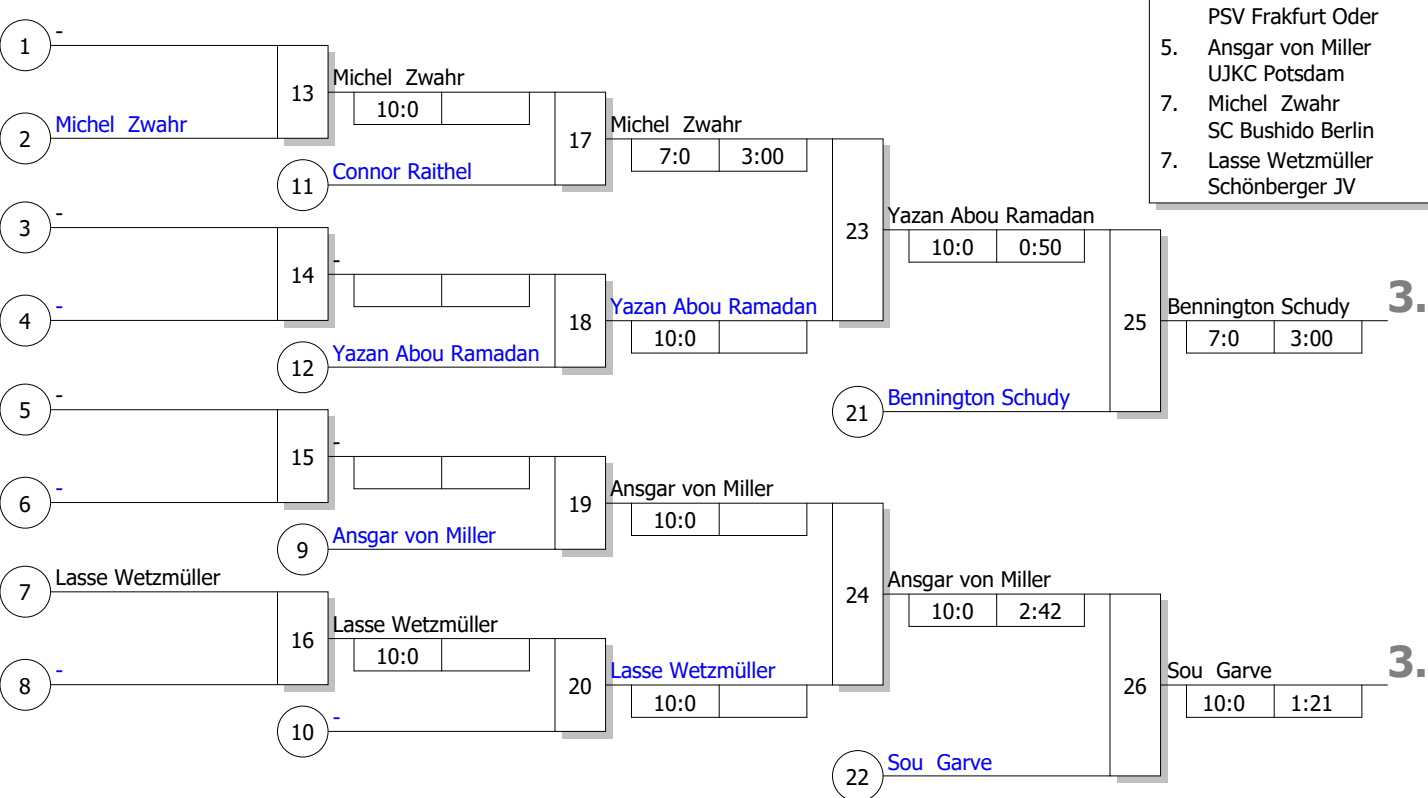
PSV Frakfurt Oder
5. Ansgar von Miller
UJKC Potsdam
7. Michel Zwahr
SC Bushido Berlin
7. Lasse Wetzmüller
Schönberger JV

1 -
2 Michel Zwahr
13
Michel Zwahr
| 10:0 | |
11 Connor Raithel
17
Michel Zwahr
| 7:0 | 3:00 |
3 -
4 -
14
-
| | |
12 Yazan Abou Ramadan
18
Yazan Abou Ramadan
| 10:0 | |
23
Yazan Abou Ramadan
| 10:0 | 0:50 |
21 Bennington Schudy
25
Bennington Schudy
| 7:0 | 3:00 |
3.

5 -
6 -
15
-
| | |
9 Ansgar von Miller
19
Ansgar von Miller
| 10:0 | |
7 Lasse Wetzmüller
8 -
16
Lasse Wetzmüller
| 10:0 | |
10 -
20
Lasse Wetzmüller
| 10:0 | |
24
Ansgar von Miller
| 10:0 | 2:42 |
22 Sou Garve
26
Sou Garve
| 10:0 | 1:21 |
3.